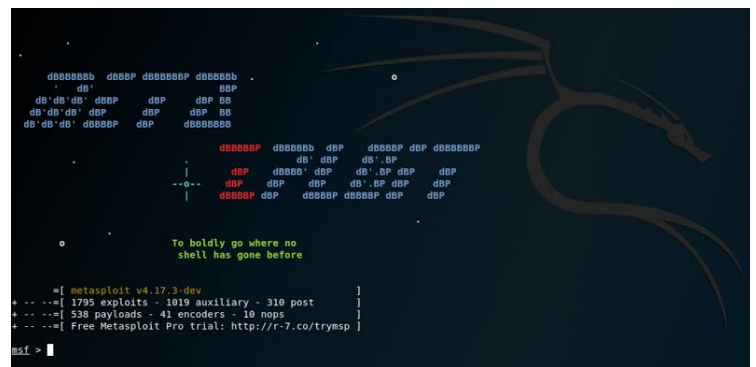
dBBBBBBb dBBBP dBBBBBBP dBBBBBb
' dB' BBP
dB'dB'dB' dBBP dBP dBP BB
dB'dB'dB' dBP dBP dBP BB
dB'dB'dB' dBBBBP dBP dBBBBBBB

dBBBBBP dBBBBBb dBP dBBBBP dBP dBBBBBBP
dB' dBP dB'.BP
dBP dBBBB' dBP dB'.BP dBP dBP
--o-- dBP dBP dBP dB'.BP dBP dBP
dBBBBP dBP dBBBBP dBBBBP dBP dBP

To boldly go where no
shell has gone before

=[ metasploit v4.17.3-dev ]
+ -- --=[ 1795 exploits - 1019 auxiliary - 310 post ]
+ -- --=[ 538 payloads - 41 encoders - 10 nops ]
+ -- --=[ Free Metasploit Pro trial: http://r-7.co/trymsp ]

msf >